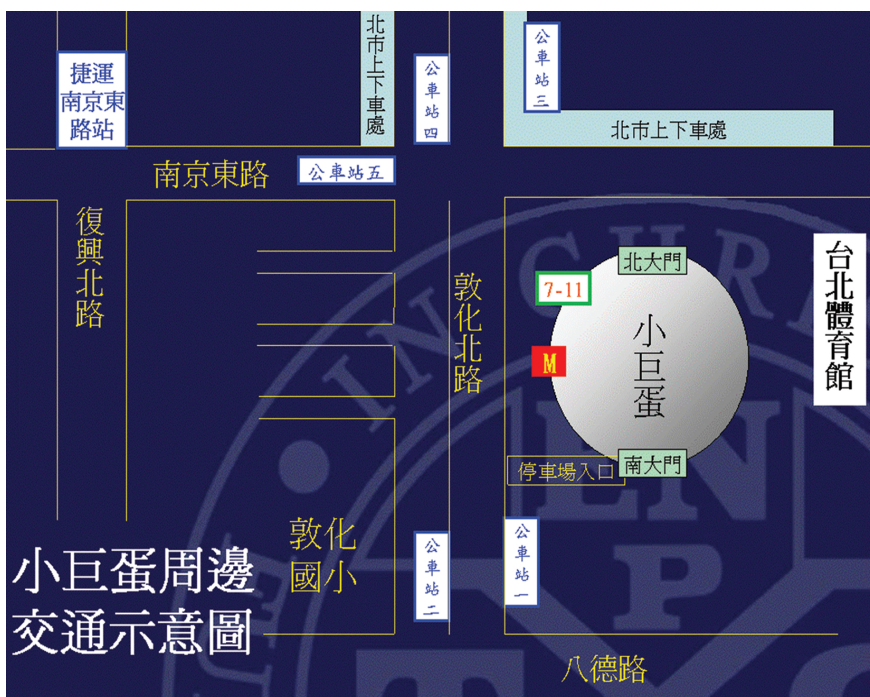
捷運
南京東
路站

北市上下車處

公車站四

公車站三

北市上下車處

南京東路

公車站五

復興北路

敦化北路

北大門

7-11

台北體育館

小巨蛋

M

南大門

停車場入口

敦化國小

公車站二

公車站一

小巨蛋周邊
交通示意圖

八德路